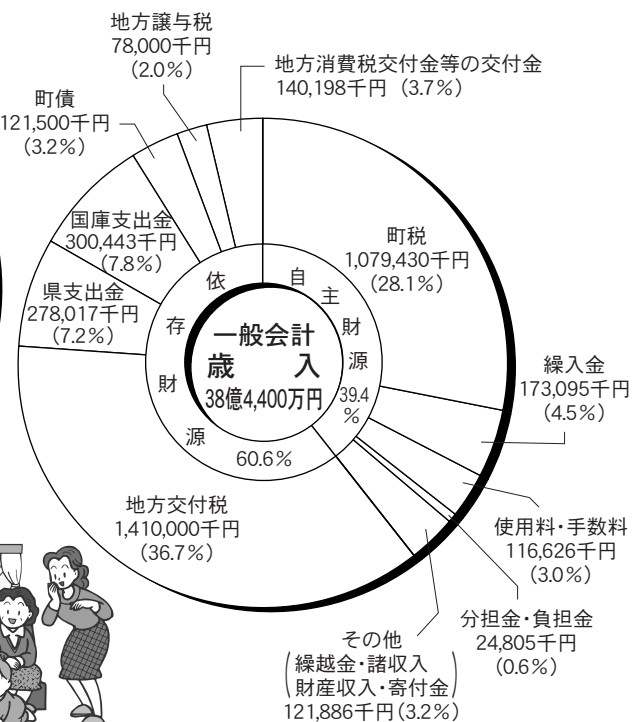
地方譲与税
78,000千円
（2.0%）

地方消費税交付金等の交付金
140,198千円（3.7%）

町債
121,500千円
（3.2%）

国庫支出金
300,443千円
（7.8%）

町税
1,079,430千円
（28.1%）

県支出金
278,017千円
（7.2%）

依存財源
60.6%

自主財源
39.4%

一般会計
歳入
38億4,400万円

繰入金
173,095千円
（4.5%）

地方交付税
1,410,000千円
（36.7%）

使用料・手数料
116,626千円
（3.0%）

分担金・負担金
24,805千円
（0.6%）

その他
（繰越金・諸収入
財産収入・寄付金）
121,886千円（3.2%）